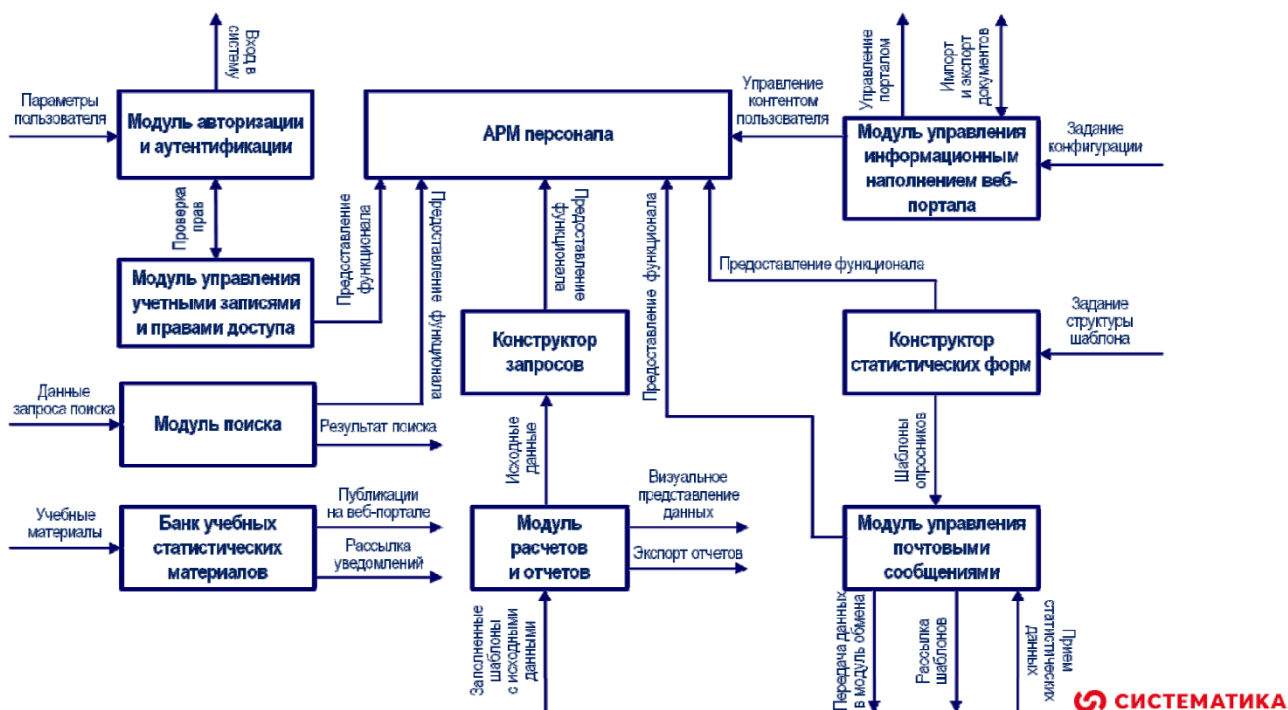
Вход в систему

Параметры пользователя

Модуль авторизации и аутентификации

Проверка прав

Модуль управления учетными записями и правами доступа

Предоставление функционала

Предоставление функционала

АРМ персонала

Управление контентом пользователя

Управление порталом

Импорт и экспорт документов

Модуль управления информационным наполнением веб-портала

Задание конфигурации

Предоставление функционала

Предоставление функционала

Предоставление функционала

Задание структуры шаблона

Конструктор статистических форм

Данные запроса поиска

Модуль поиска

Результат поиска

Конструктор запросов

Исходные данные

Шаблоны опросников

Учебные материалы

Банк учебных статистических материалов

Публикации на веб-портале

Рассылка уведомлений

Модуль расчетов и отчетов

Визуальное представление данных

Экспорт отчетов

Модуль управления почтовыми сообщениями

Заполненные шаблоны с исходными данными

Передача данных в модуль обмена

Рассылка шаблонов

Прием статистических данных

СИСТЕМАТИКА